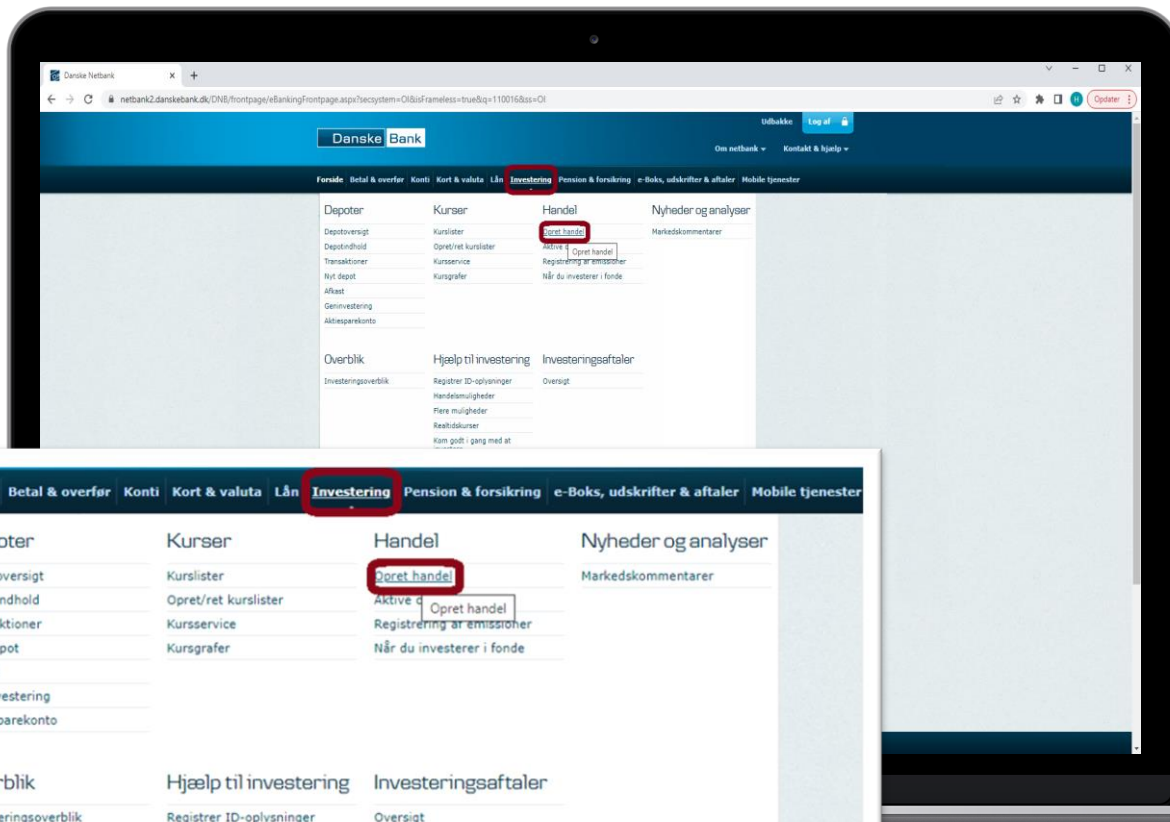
Danske Netbank × +

netbank2.danskebank.dk/DNB/frontpage/eBankingFrontpage.aspx?secsystem=OI&isFrameless=true&q=110016&ss=OI

Opdater

Danske Bank

Udbakke Log af

Om netbank Kontakt & hjælp

Forside Betal & overfør Konti Kort & valuta Lån Investering Pension & forsikring e-Boks, udskrifter & aftaler Mobile tjenester

Depoter
Depotoversigt
Depotindhold
Transaktioner
Nyt depot
Afkast
Geninvestering
Aktiesparekonto

Kurser
Kurslister
Opret/ret kurslister
Kursservice
Kursgrafer

Handel
Opret handel
Aktive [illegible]
Opret handel
Registrering af emissioner
Når du investerer i fonde

Nyheder og analyser
Markedskommentarer

Overblik
Investeringsoverblik

Hjælp til investering
Registrer ID-oplysninger
Handelsmuligheder
Flere muligheder
Realtidskurser
Kom godt i gang med at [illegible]

Investeringsaftaler
Oversigt

Betal & overfør Konti Kort & valuta Lån Investering Pension & forsikring e-Boks, udskrifter & aftaler Mobile tjenester

oter
oversigt
ndhold
ktioner
pot
estering
parekonto

Kurser
Kurslister
Opret/ret kurslister
Kursservice
Kursgrafer

Handel
Opret handel
Aktive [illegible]
Opret handel
Registrering af emissioner
Når du investerer i fonde

Nyheder og analyser
Markedskommentarer

rblik
eringsoverblik

Hjælp til investering
Registrer ID-oplysninger

Investeringsaftaler
Oversigt